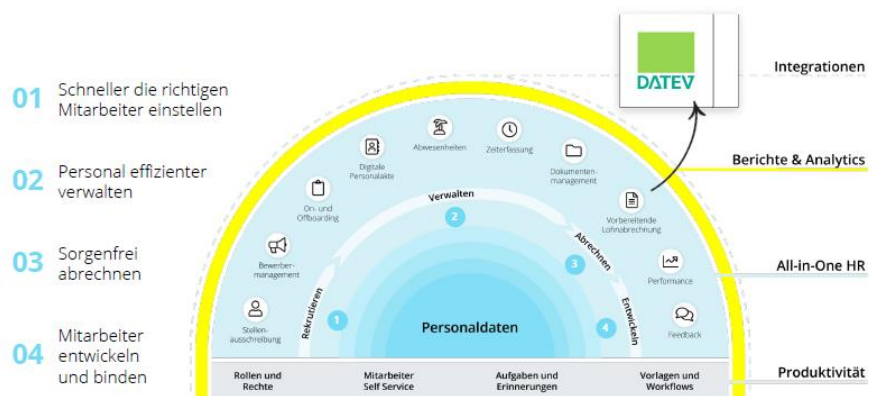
01 Schneller die richtigen Mitarbeiter einstellen

02 Personal effizienter verwalten

03 Sorgenfrei abrechnen

04 Mitarbeiter entwickeln und binden

DATEV

Integrationen

Berichte & Analytics

All-in-One HR

Produktivität

Stellenausschreibung

Bewerbermanagement

On- und Offboarding

Digitale Personalakte

Abwesenheiten

Zeiterfassung

Dokumentenmanagement

Vorbereitende Lohnabrechnung

Performance

Feedback

Rekrutieren

1

Verwalten

2

Abrechnen

3

Entwickeln

4

Personaldaten

Rollen und Rechte

Mitarbeiter Self Service

Aufgaben und Erinnerungen

Vorlagen und Workflows